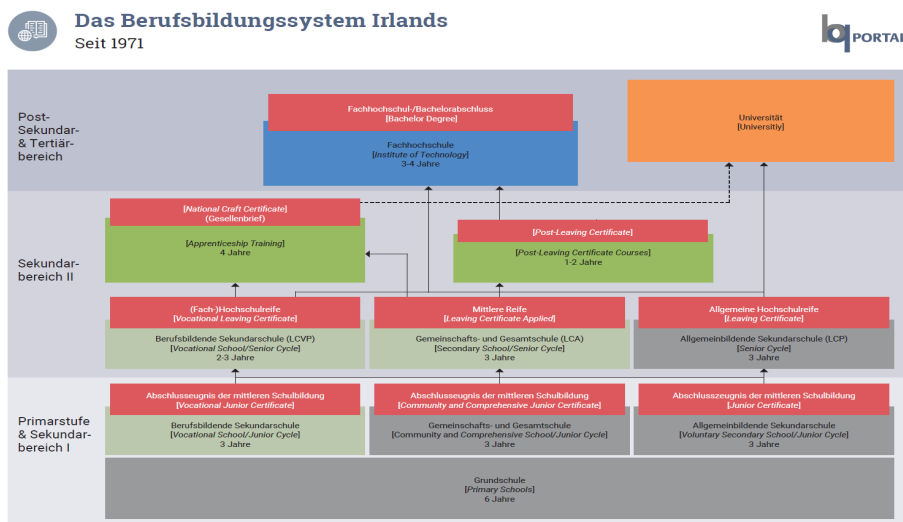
Das Berufsbildungssystem Irlands
Seit 1971

PORTAL

Post-Sekundar- & Tertiärbereich

Fachhochschul-/Bachelorabschluss
[Bachelor Degree]

Fachhochschule
[Institute of Technology]
3-4 Jahre

Universität
[University]

Sekundarbereich II

[National Craft Certificate]
(Gesellenbrief)

[Apprenticeship Training]
4 Jahre

[Post-Leaving Certificate]

[Post-Leaving Certificate Courses]
1-2 Jahre

(Fach-)Hochschulreife
[Vocational Leaving Certificate]

Berufsbildende Sekundarschule (LCVP)
[Vocational School/Senior Cycle]
2-3 Jahre

Mittlere Reife
[Leaving Certificate Applied]

Gemeinschafts- und Gesamtschule (LCA)
[Secondary School/Senior Cycle]
3 Jahre

Allgemeine Hochschulreife
[Leaving Certificate]

Allgemeinbildende Sekundarschule (LCP)
[Senior Cycle]
3 Jahre

Primarstufe & Sekundarbereich I

Abschlusseugnis der mittleren Schulbildung
[Vocational Junior Certificate]

Berufsbildende Sekundarschule
[Vocational School/Junior Cycle]
3 Jahre

Abschlusseugnis der mittleren Schulbildung
[Community and Comprehensive Junior Certificate]

Gemeinschafts- und Gesamtschule
[Community and Comprehensive School/Junior Cycle]
3 Jahre

Abschlusszeugnis der mittleren Schulbildung
[Junior Certificate]

Allgemeinbildende Sekundarschule
[Voluntary Secondary School/Junior Cycle]
3 Jahre

Grundschule
[Primary Schools]
6 Jahre